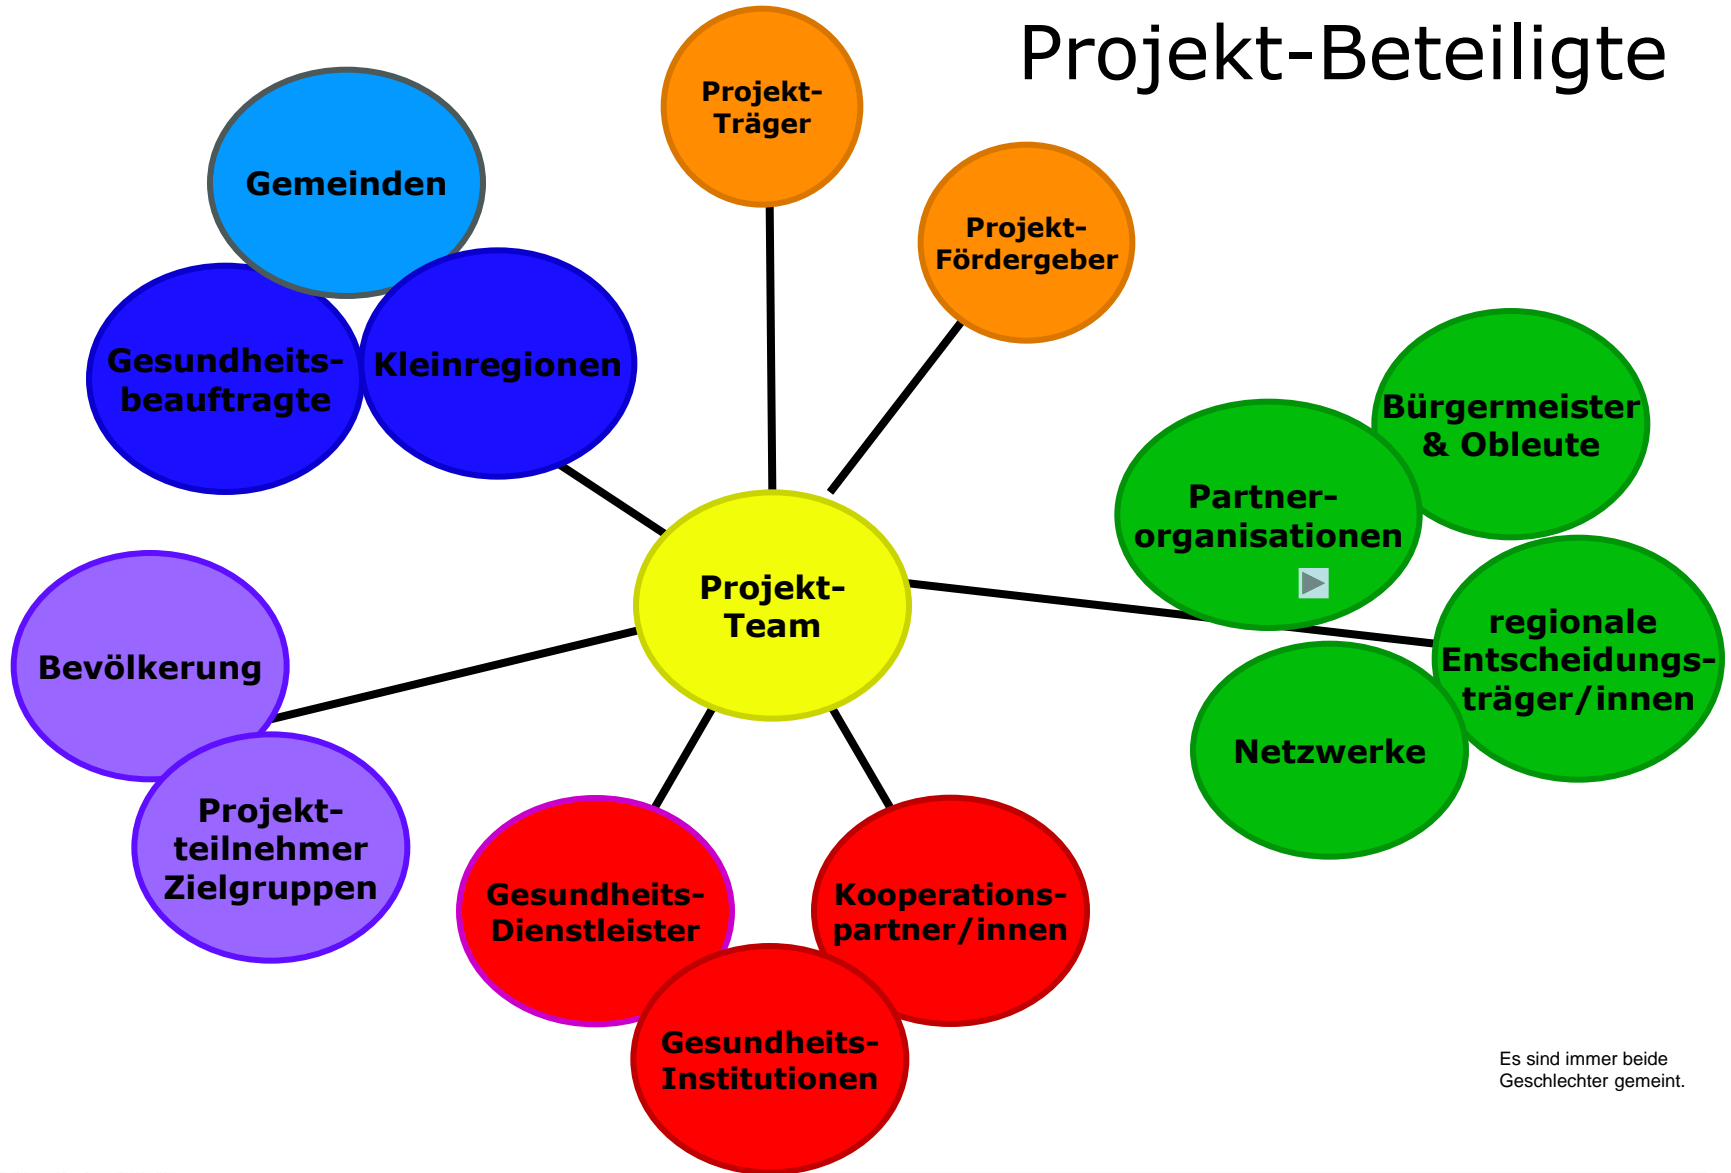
Projekt-Beteiligte

Projekt-Träger

Projekt-Fördergeber

Gemeinden

Gesundheits-beauftragte

Kleinregionen

Projekt-Team

Bürgermeister & Obleute

Partner-organisationen

regionale Entscheidungs-träger/innen

Netzwerke

Bevölkerung

Projekt-teilnehmer Zielgruppen

Gesundheits-Dienstleister

Kooperations-partner/innen

Gesundheits-Institutionen

Es sind immer beide Geschlechter gemeint.